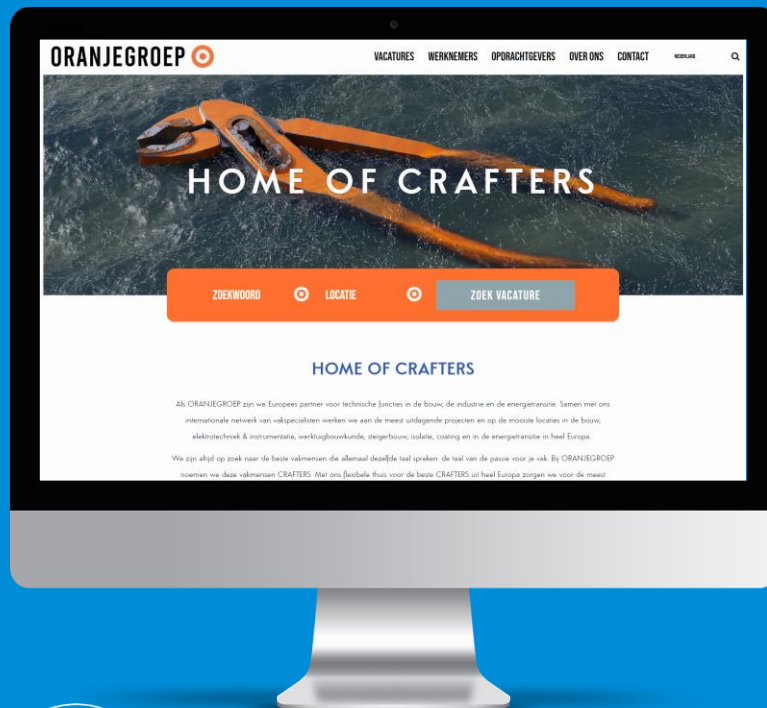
ORANJEGROEP

VACATURES WERKNEMERS OPDRACHTGEVERS OVER ONS CONTACT NEDERLAND

HOME OF CRAFTERS

ZOEKWOORD LOCATIE ZOEK VACATURE

HOME OF CRAFTERS

Als ORANJEGROEP zijn we Europees partner voor technische functies in de bouw, de industrie en de energietransitie. Samen met ons internationale netwerk van vakspecialisten werken we aan de meest uitdagende projecten en op de mooiste locaties in de bouw, elektrotechniek & instrumentatie, werktuigbouwkunde, steigerbouw, isolatie, coating en in de energietransitie in heel Europa.

We zijn altijd op zoek naar de beste vakmensen die allemaal dezelfde taal spreken: de taal van de passie voor je vak. Bij ORANJEGROEP noemen we deze vakmensen CRAFTERS. Met ons flexibele thuis voor de beste CRAFTERS uit heel Europa zorgen we voor de meest